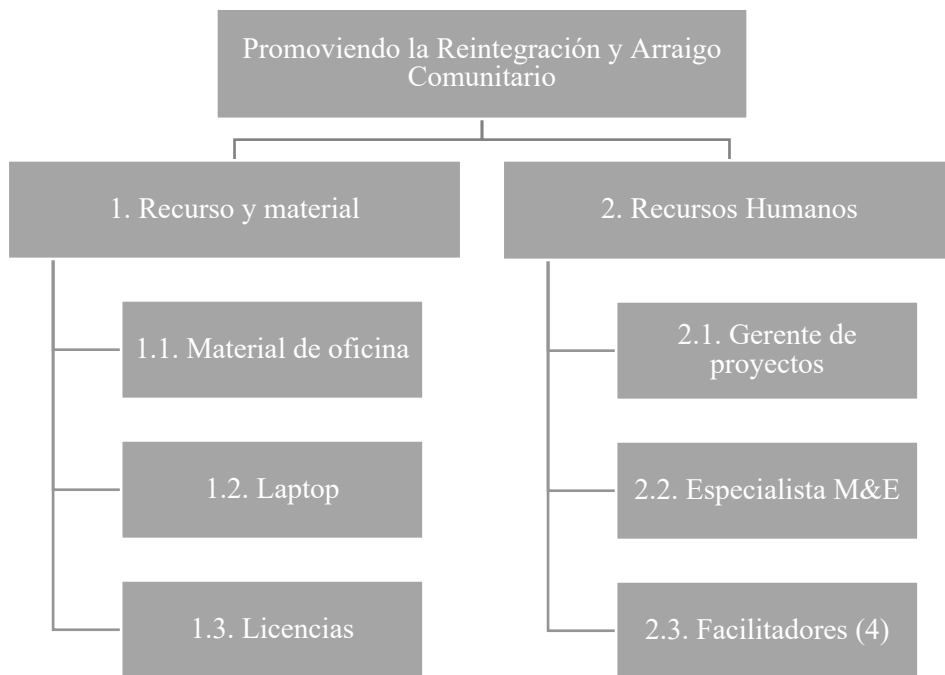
Promoviendo la Reintegración y Arraigo Comunitario

1. Recurso y material

1.1. Material de oficina

1.2. Laptop

1.3. Licencias

2. Recursos Humanos

2.1. Gerente de proyectos

2.2. Especialista M&E

2.3. Facilitadores (4)